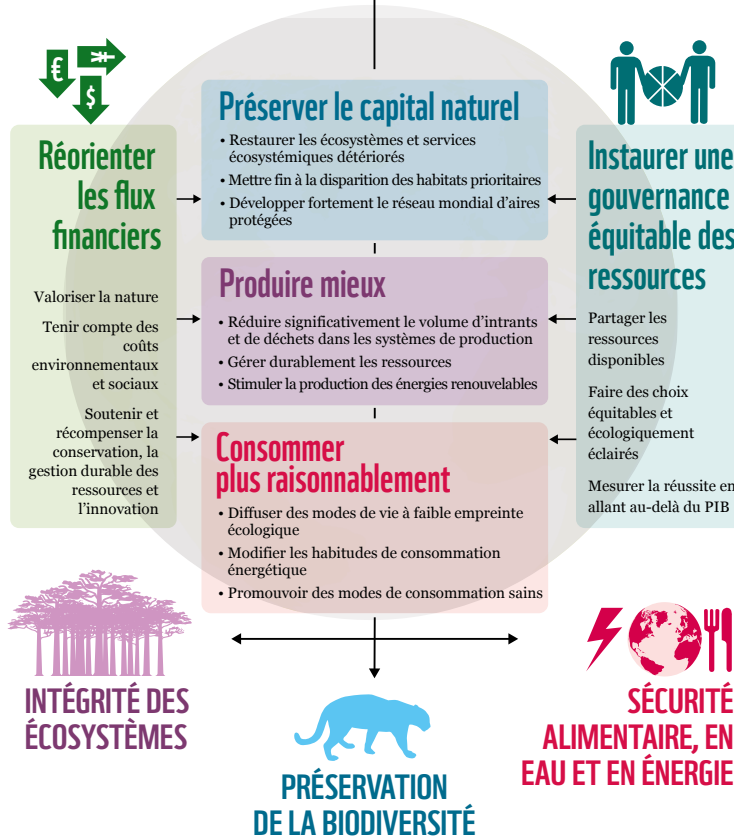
€
$

Réorienter les flux financiers

Valoriser la nature

Tenir compte des coûts environnementaux et sociaux

Soutenir et récompenser la conservation, la gestion durable des ressources et l'innovation

Préserver le capital naturel

• Restaurer les écosystèmes et services écosystémiques détériorés
• Mettre fin à la disparition des habitats prioritaires
• Développer fortement le réseau mondial d'aires protégées

Produire mieux

• Réduire significativement le volume d'intrants et de déchets dans les systèmes de production
• Gérer durablement les ressources
• Stimuler la production des énergies renouvelables

Consommer plus raisonnablement

• Diffuser des modes de vie à faible empreinte écologique
• Modifier les habitudes de consommation énergétique
• Promouvoir des modes de consommation sains

Instaurer une gouvernance équitable des ressources

Partager les ressources disponibles

Faire des choix équitables et écologiquement éclairés

Mesurer la réussite en allant au-delà du PIB

INTÉGRITÉ DES ÉCOSYSTÈMES

PRÉSERVATION DE LA BIODIVERSITÉ

SÉCURITÉ ALIMENTAIRE, EN EAU ET EN ÉNERGIE